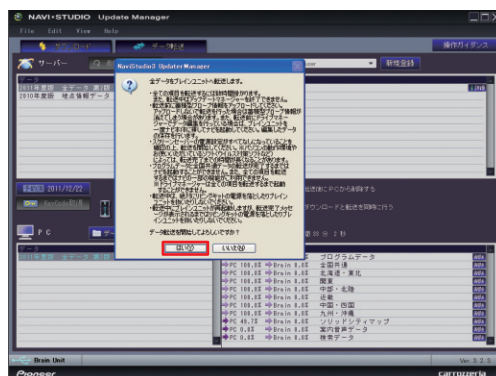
NAVI•STUDIO Update Manager
File Edit View Help
データ転送
操作ガイダンス
サーバー
新規登録
データ
2011年度版 全データ 第1版
2010年度版 地点情報データ
NaviStudio3 Update Manager
全データをブレインユニットへ転送します。
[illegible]
データ転送を開始してよろしいですか?
はい(Y)
いいえ(N)
2011/12/22
PC
データ
PC 100.0% Brain 0.0% プログラムデータ
PC 100.0% Brain 0.0% 全国共通
PC 100.0% Brain 0.0% 北海道・東北
PC 100.0% Brain 0.0% 関東
PC 100.0% Brain 0.0% 中部・北陸
PC 100.0% Brain 0.0% 近畿
PC 100.0% Brain 0.0% 中国・四国
PC 100.0% Brain 0.0% 九州・沖縄
PC 49.7% Brain 0.0% ソリッドシティマップ
PC 0.0% Brain 0.0% 案内音声データ
PC 0.0% Brain 0.0% 検索データ
Brain Unit
Ver.3.2.0
Pioneer
carrozzeria